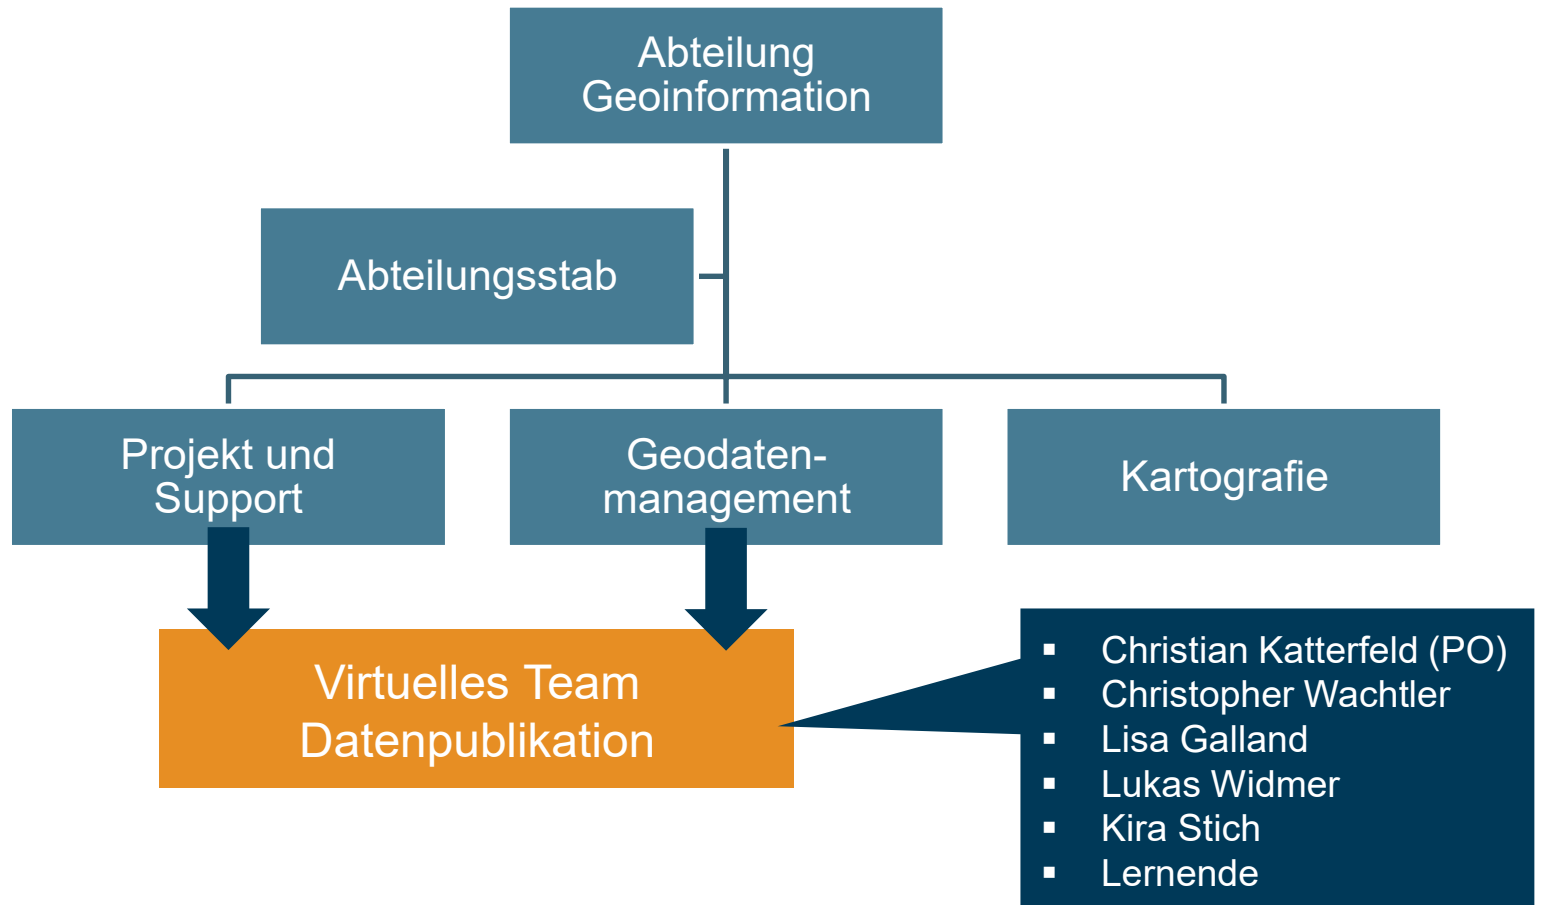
Abteilung Geoinformation

Abteilungsstab

Projekt und Support

Geodaten-management

Kartografie

Virtuelles Team Datenpublikation

- Christian Katterfeld (PO)
- Christopher Wachtler
- Lisa Galland
- Lukas Widmer
- Kira Stich
- Lernende